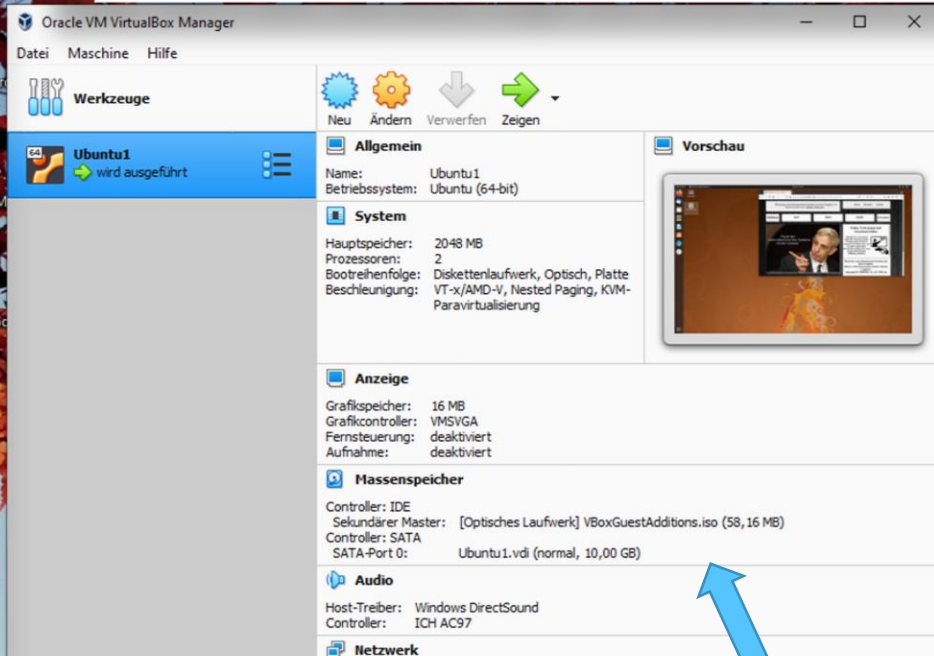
Oracle VM VirtualBox Manager

Datei Maschine Hilfe

Werkzeuge

Ubuntu1
wird ausgeführt

Neu Ändern Verwerfen Zeigen

Allgemein

Name: Ubuntu1
Betriebssystem: Ubuntu (64-bit)

System

Hauptspeicher: 2048 MB
Prozessoren: 2
Bootreihenfolge: Diskettenlaufwerk, Optisch, Platte
Beschleunigung: VT-x/AMD-V, Nested Paging, KVM-Paravirtualisierung

Vorschau

Anzeige

Grafikspeicher: 16 MB
Grafikcontroller: VMSVGA
Fernsteuerung: deaktiviert
Aufnahme: deaktiviert

Massenspeicher

Controller: IDE
Sekundärer Master: [Optisches Laufwerk] VBoxGuestAdditions.iso (58,16 MB)
Controller: SATA
SATA-Port 0: Ubuntu1.vdi (normal, 10,00 GB)

Audio

Host-Treiber: Windows DirectSound
Controller: ICH AC97

Netzwerk